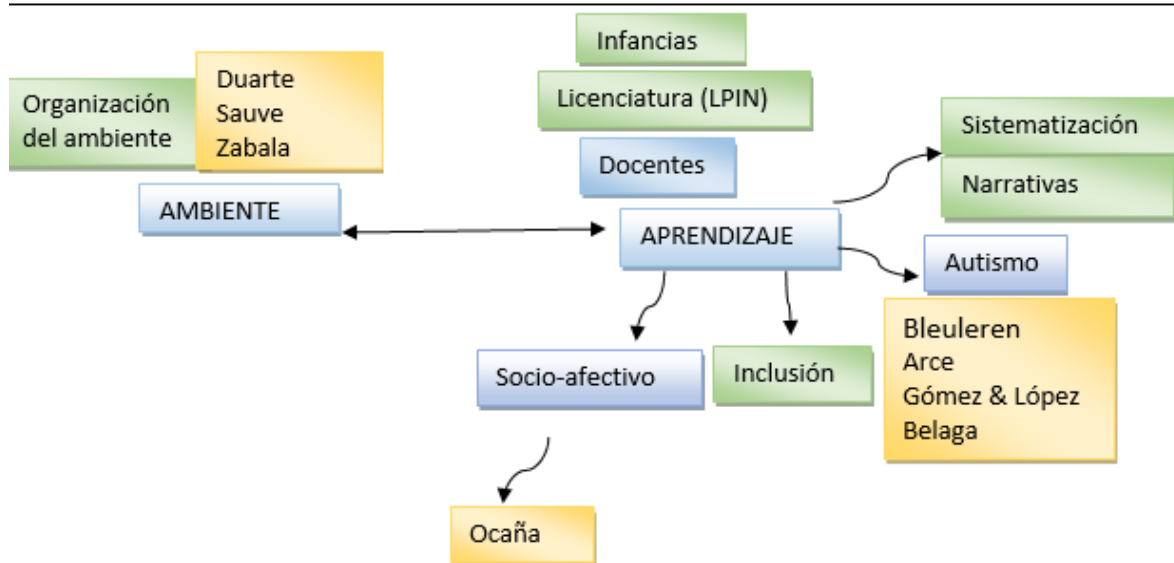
Infancias

Organización del ambiente

Duarte
Sauve
Zabala

Licenciatura (LPIN)

Sistematización

Narrativas

Docentes

AMBIENTE

APRENDIZAJE

Autismo

Bleuleren
Arce
Gómez & López
Belaga

Socio-afectivo

Inclusión

Ocaña